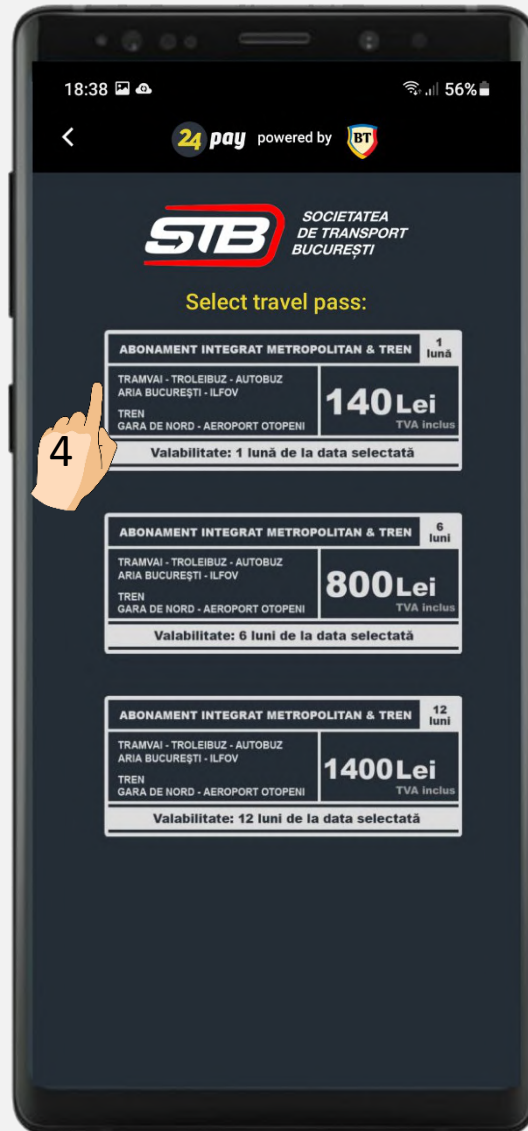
18:38 56%

<

24 pay powered by BT

STB SOCIETATEA DE TRANSPORT BUCUREȘTI

Select travel pass:

ABONAMENT INTEGRAT METROPOLITAN & TREN 1 lună

TRAMVAI - TROLEIBUZ - AUTOBUZ
ARIA BUCUREȘTI - ILFOV
TREN
GARA DE NORD - AEROPORT OTOPENI

140 Lei
TVA inclus

Valabilitate: 1 lună de la data selectată

4

ABONAMENT INTEGRAT METROPOLITAN & TREN 6 luni

TRAMVAI - TROLEIBUZ - AUTOBUZ
ARIA BUCUREȘTI - ILFOV
TREN
GARA DE NORD - AEROPORT OTOPENI

800 Lei
TVA inclus

Valabilitate: 6 luni de la data selectată

ABONAMENT INTEGRAT METROPOLITAN & TREN 12 luni

TRAMVAI - TROLEIBUZ - AUTOBUZ
ARIA BUCUREȘTI - ILFOV
TREN
GARA DE NORD - AEROPORT OTOPENI

1400 Lei
TVA inclus

Valabilitate: 12 luni de la data selectată